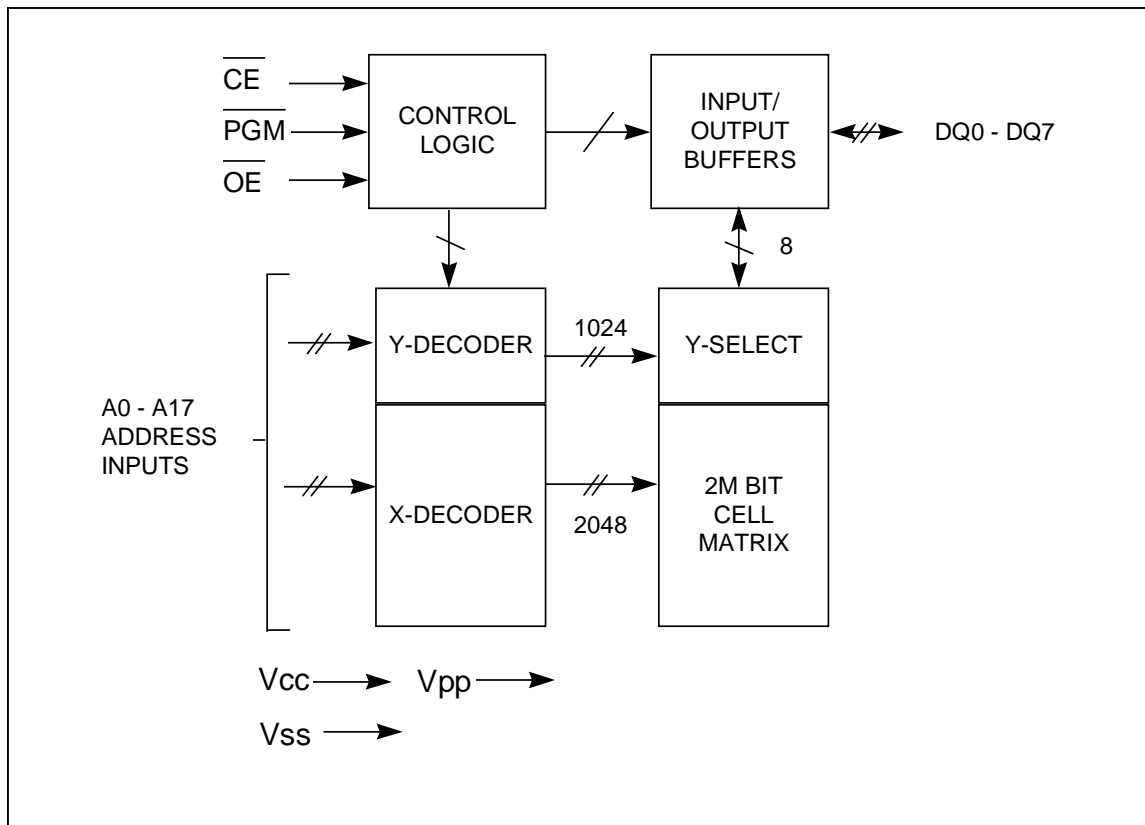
$\overline{CE}$
$\overline{PGM}$
$\overline{OE}$

CONTROL LOGIC

INPUT/ OUTPUT BUFFERS

DQ0 - DQ7

8

Y-DECODER

1024

Y-SELECT

A0 - A17 ADDRESS INPUTS

X-DECODER

2048

2M BIT CELL MATRIX

Vcc

Vpp

Vss